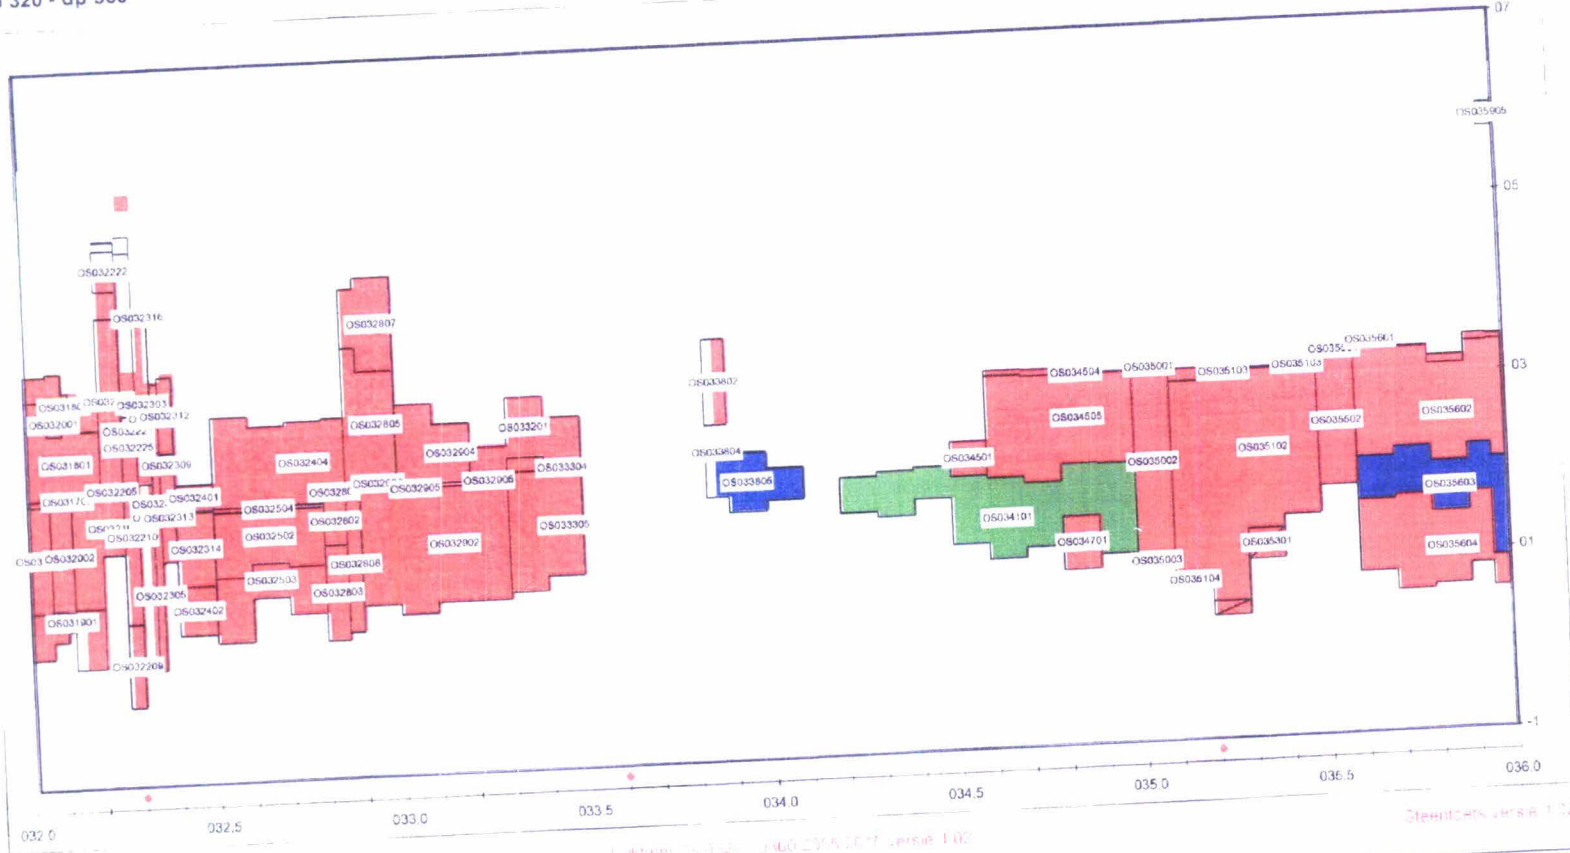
320 - Gp 900

OS032222
OS032316
OS032807
OS033802
OS035601
OS035905
OS03180
OS032
OS032303
OS032312
OS032001
OS03222
OS032225
OS031801
OS032309
OS032404
OS032805
OS032904
OS033201
OS033304
OS033804
OS033806
OS034504
OS035001
OS035103
OS035105
OS0355
OS034505
OS035502
OS035602
OS034501
OS035002
OS035102
OS035603
OS03170
OS032205
OS032401
OS032
OS032313
OS032504
OS03280
OS0320
OS032905
OS032906
OS033305
OS03221
OS032210
OS032502
OS032802
OS032902
OS034101
OS034701
OS035301
OS035604
OS03
OS032002
OS032314
OS032503
OS032808
OS035003
OS035104
OS032305
OS032402
OS032803
OS031901
OS032209

07
05
03
01
-1

032.0
032.5
033.0
033.5
034.0
034.5
035.0
035.5
036.0

Steenstats versie 1.0

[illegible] versie 1.02